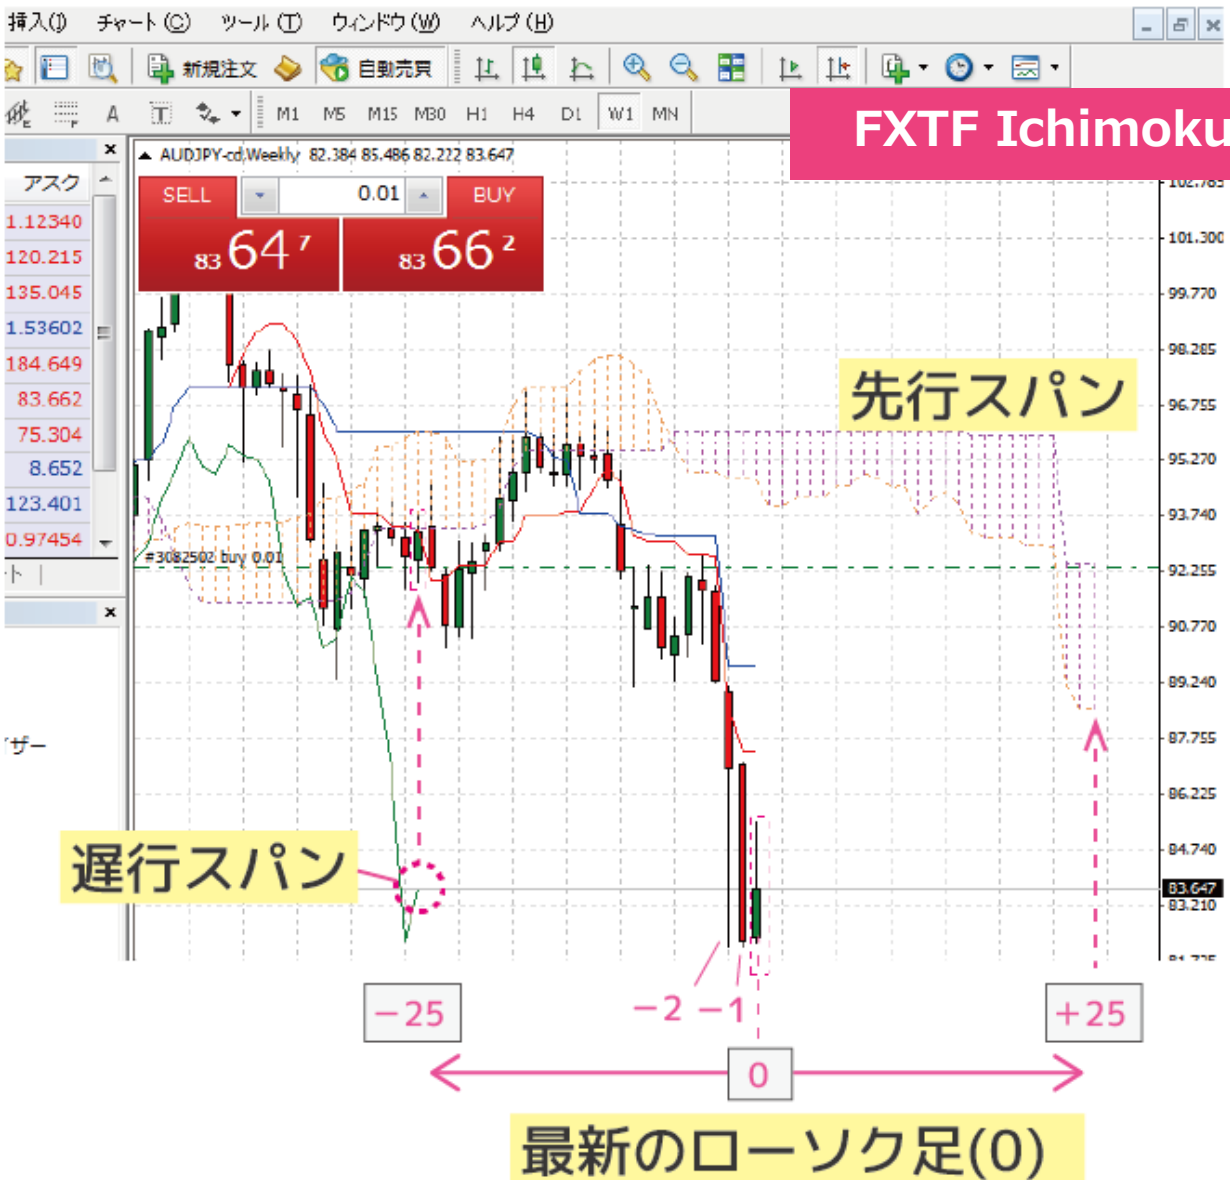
挿入(I) チャート(C) ツール(T) ウィンドウ(W) ヘルプ(H)

新規注文 自動売買

M1 M5 M15 M30 H1 H4 D1 W1 MN

FXTF Ichimoku

アスク
1.12340
120.215
135.045
1.53602
184.649
83.662
75.304
8.652
123.401
0.97454

ザー

AUDJPY-cd,Weekly 82.384 85.486 82.222 83.647

SELL 0.01 BUY

83 64 7

83 66 2

#3082502 buy 0.01

先行スパン

遅行スパン

102.785
101.300
99.770
98.285
96.755
95.270
93.740
92.255
90.770
89.240
87.755
86.225
84.740
83.647
83.210
81.725

−25

−2 −1

+25

0

最新のローソク足(0)